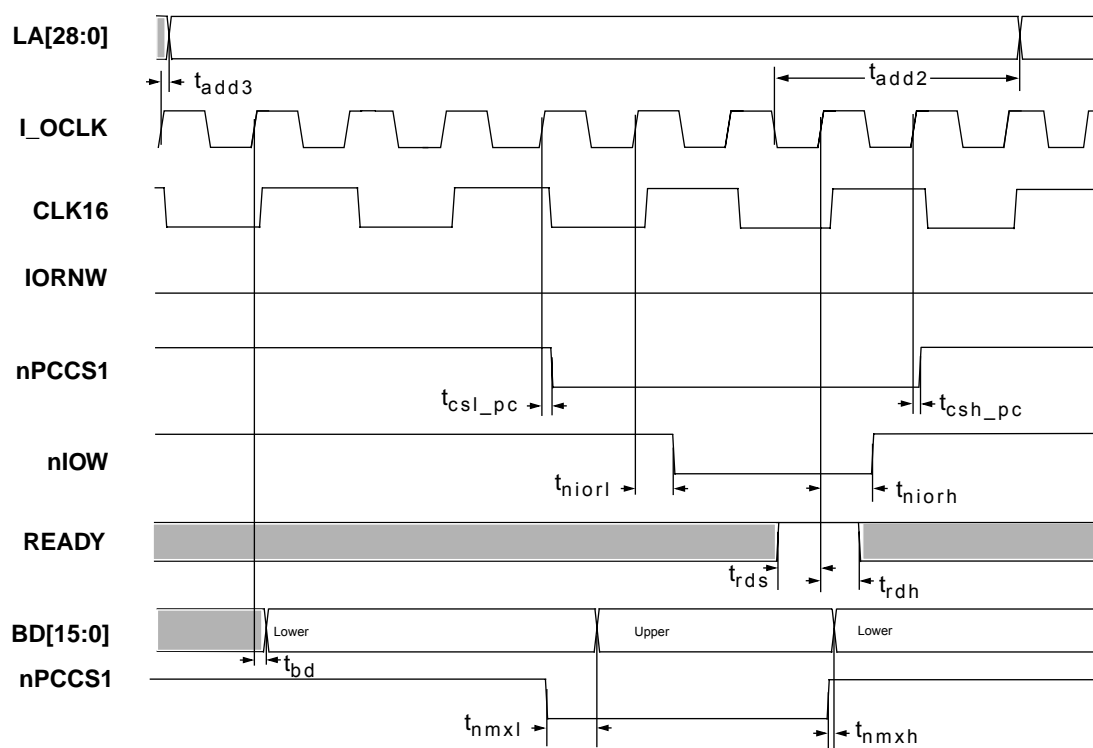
LA[28:0]

$t_{add3}$

$t_{add2}$

I_OCLK

CLK16

IORNW

nPCCS1

$t_{csl\_pc}$

$t_{csh\_pc}$

nIOW

$t_{niorl}$

$t_{niorh}$

READY

$t_{rds}$

$t_{rdh}$

BD[15:0]

Lower

Upper

Lower

$t_{bd}$

nPCCS1

$t_{nmxl}$

$t_{nmxh}$